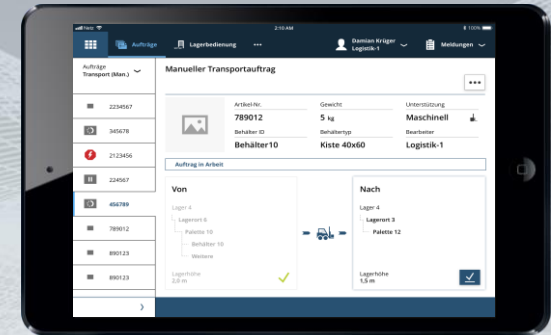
Nels
2:10 AM
100%
Aufträge
Lagerbedienung
•••
Damian Krüger
Logistik-1
Meldungen
Aufträge
Transport (Man.)
2234567
345678
2123456
2234567
456789
789012
890123
890123
›
Manueller Transportauftrag
•••
Artikel-Nr.
789012
Gewicht
5 kg
Unterstützung
Maschinell
Behälter ID
Behälter10
Behältertyp
Kiste 40x60
Bearbeiter
Logistik-1
Auftrag in Arbeit
Von
Lager 4
Lagerort 6
Palette 10
Behälter 10
Weitere
Lagerhöhe
2,0 m
Nach
Lager 4
Lagerort 3
Palette 12
Lagerhöhe
1,5 m